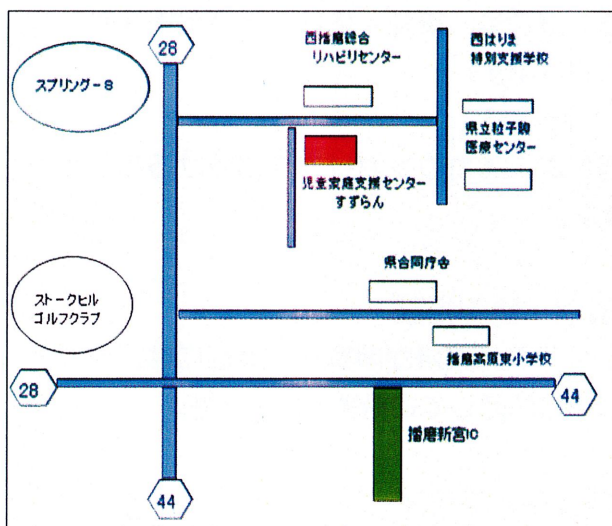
28

スプリング－8

西播磨総合
リハビリセンター

西はりま
特別支援学校

県立粒子線
医療センター

児童家庭支援センター
すずらん

県合同庁舎

ストークヒル
ゴルフクラブ

播磨高原東小学校

28

44

播磨新宮IC

44